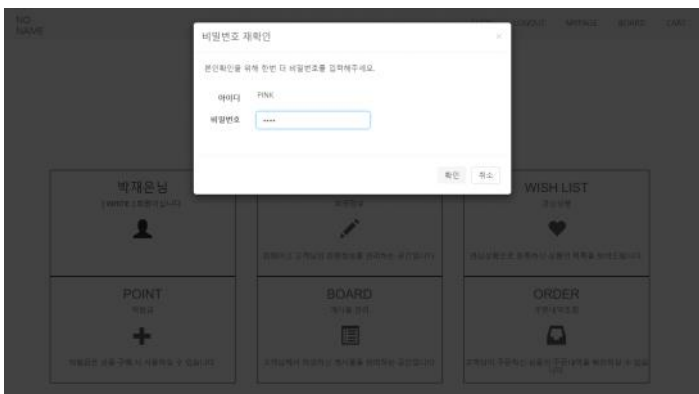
NO NAME

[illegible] ABOUT MYPAGE BOARD CART

비밀번호 재확인

×

본인확인을 위해 한번 더 비밀번호를 입력해주세요.

아이디 PINK

비밀번호 ••••

확인 취소

박재은님

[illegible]

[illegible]

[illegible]

WISH LIST

관심상품

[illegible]

POINT

적립금

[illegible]

BOARD

게시물 관리

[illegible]

ORDER

주문내역조회

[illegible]